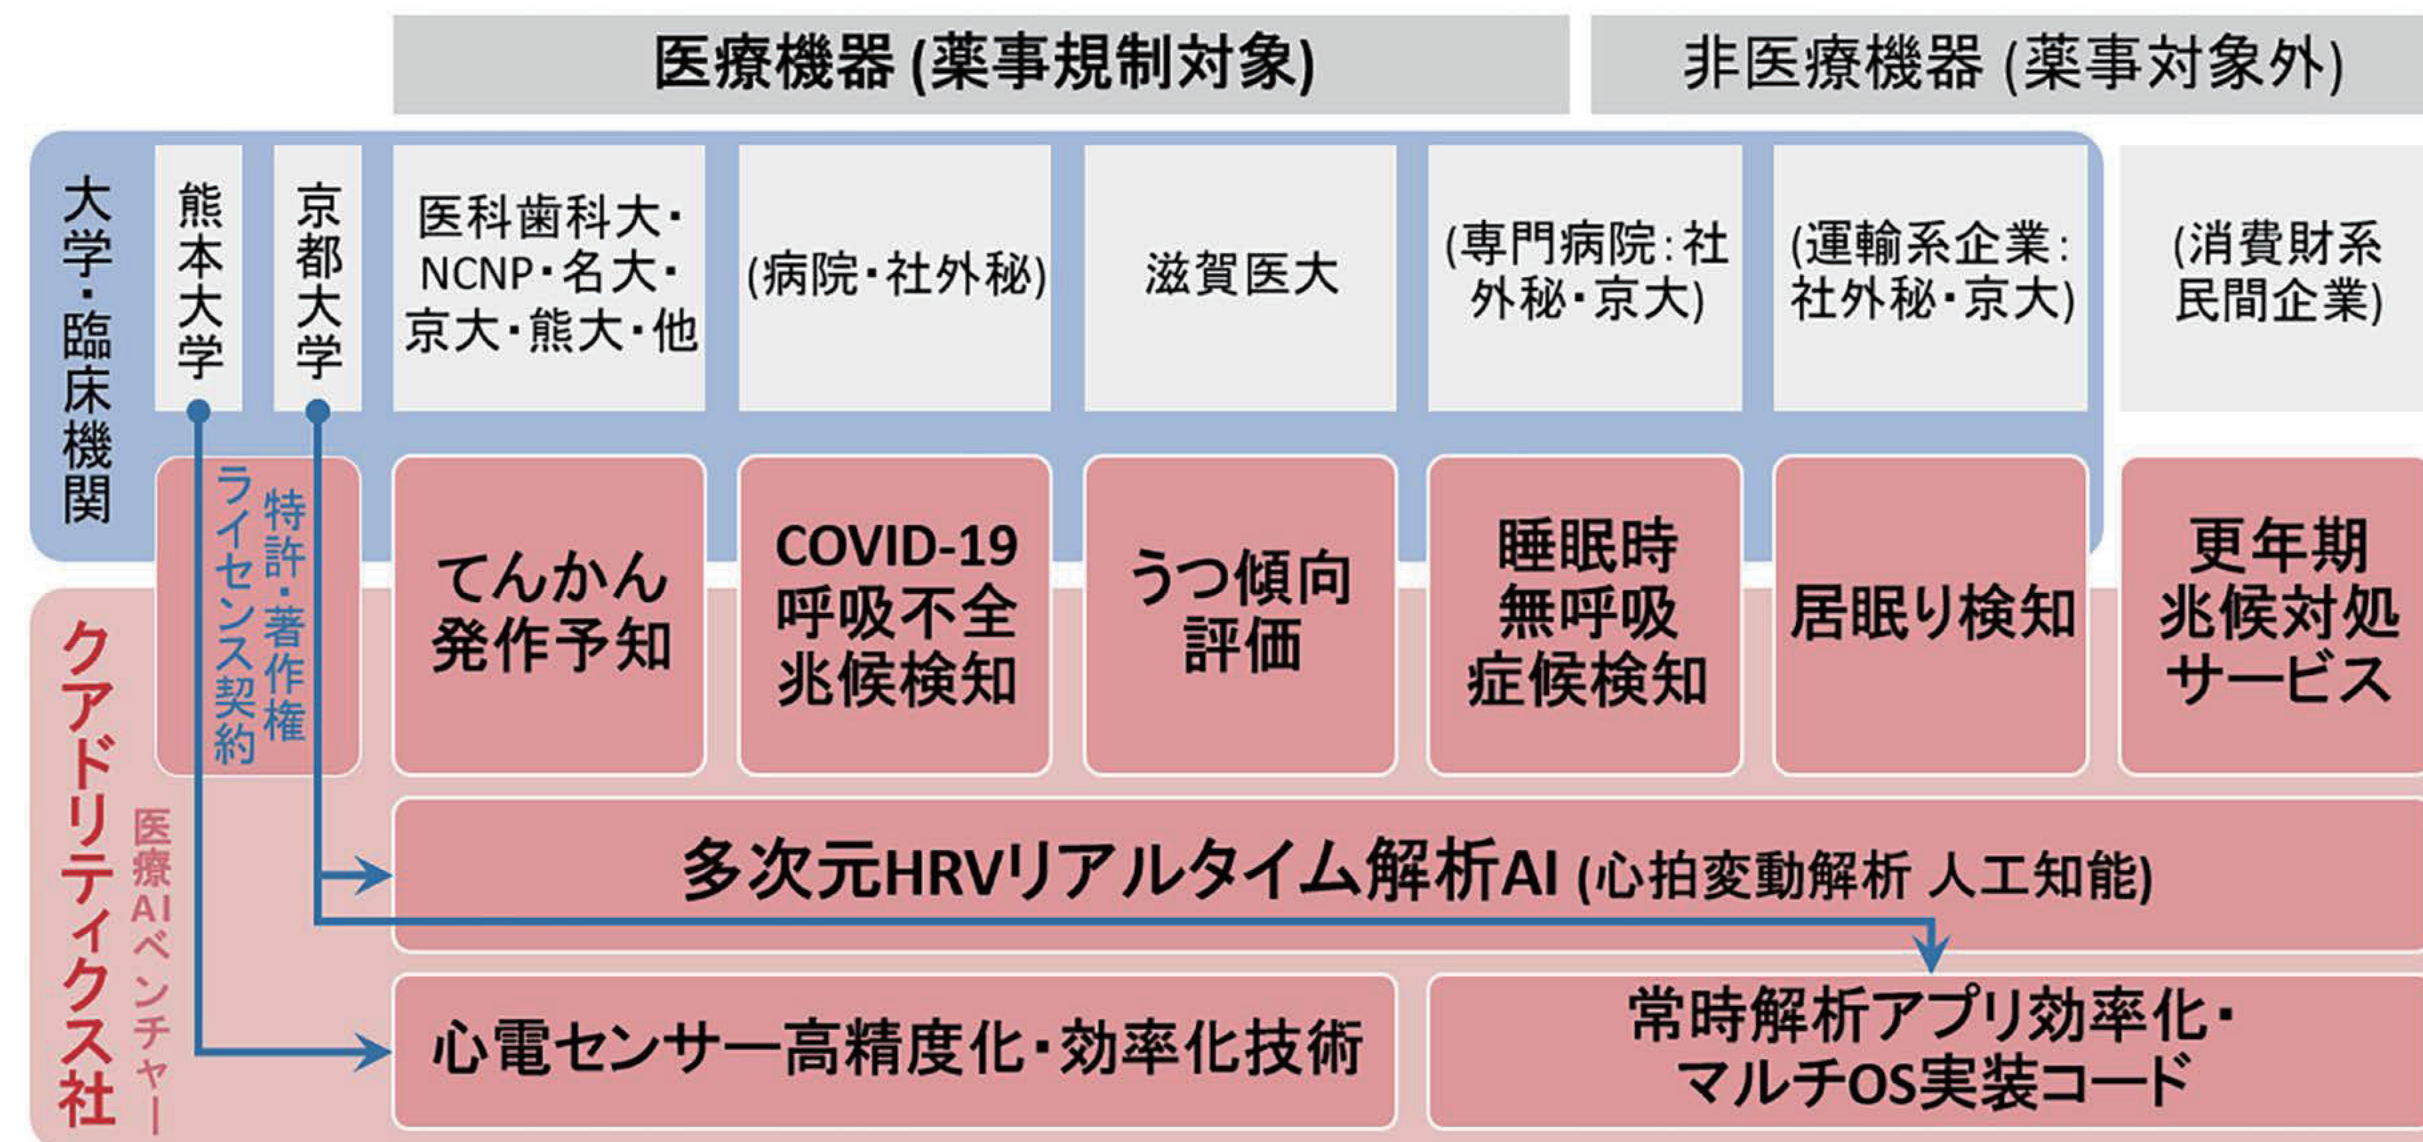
医療機器 (薬事規制対象)

非医療機器 (薬事対象外)

大学・臨床機関

熊本大学

京都大学

医科歯科大・NCNP・名大・京大・熊大・他

(病院・社外秘)

滋賀医大

(専門病院:社外秘・京大)

(運輸系企業:社外秘・京大)

(消費財系民間企業)

特許・著作権ライセンス契約

てんかん発作予知

COVID-19呼吸不全兆候検知

うつ傾向評価

睡眠時無呼吸症候検知

居眠り検知

更年期兆候対処サービス

クアドリティクス社

医療AIベンチャー

多次元HRVリアルタイム解析AI (心拍変動解析 人工知能)

心電センサー高精度化・効率化技術

常時解析アプリ効率化・マルチOS実装コード